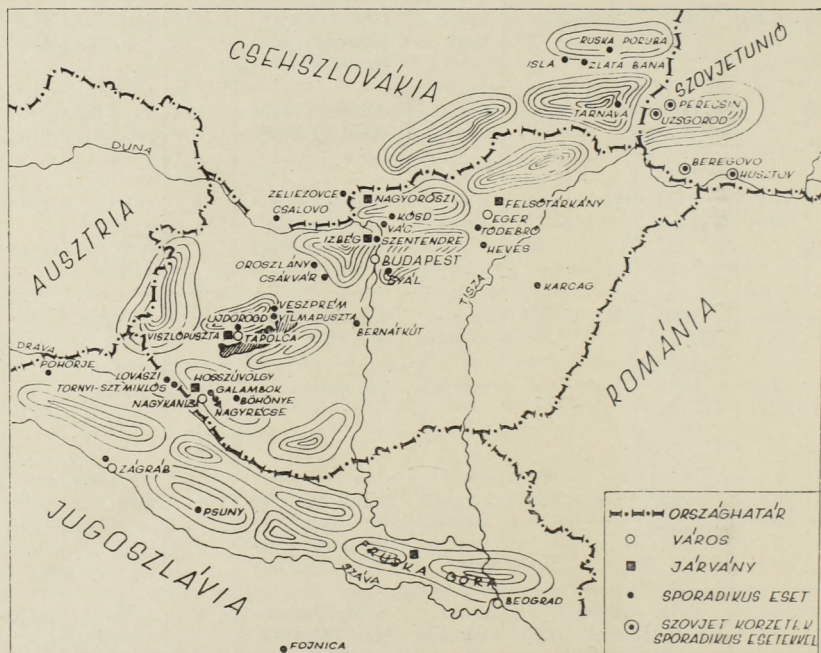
CSEHSZLOVÁKIA
RUSKA PORUBA
ISLA
ZLATA BANA
SZOVJETUNIÓ
TARNAVA
PERECSIN
UZSGOROD
DUNA
BEREGOVO
HUSZTOV
ZELIEZOVCE
NAGYORÖSZI
FELSŐTÁRKÁNY
CSALOVO
KÓSD
EGER
VÁC
TÓDEBRÖ
AUSZTRIA
IZBÉG
SZENTENDRE
HEVES
OROSZLÁNY
BUDAPEST
CSÁKVÁR
SVÁL
TISZA
KARCAG
VESZPRÉM
UJDOROGD
VILMAPUSZTA
BERNÁTKÚT
VISZLÓPUSZTA
TAPOLCA
DRÁVA
POHORJE
ROMÁNIA
LOVÁSZI
HOSSZÚVÖLGY
TORNYI-SZT. MIKLÓS
GALAMBOK
BÖHÖNYE
NAGYKANIZSA
NAGYRECSE
ZÁGRÁB
PSUNY
JUGOSZLÁVIA
FRUSKA GORA
SZÁVA
BEOGRAD
FOJNICA
ORSZÁGHATÁR
VÁROS
JÁRVÁNY
SPORADIKUS ESET
SZOVJET KORZETEK SPORADIKUS ESETEKKEL